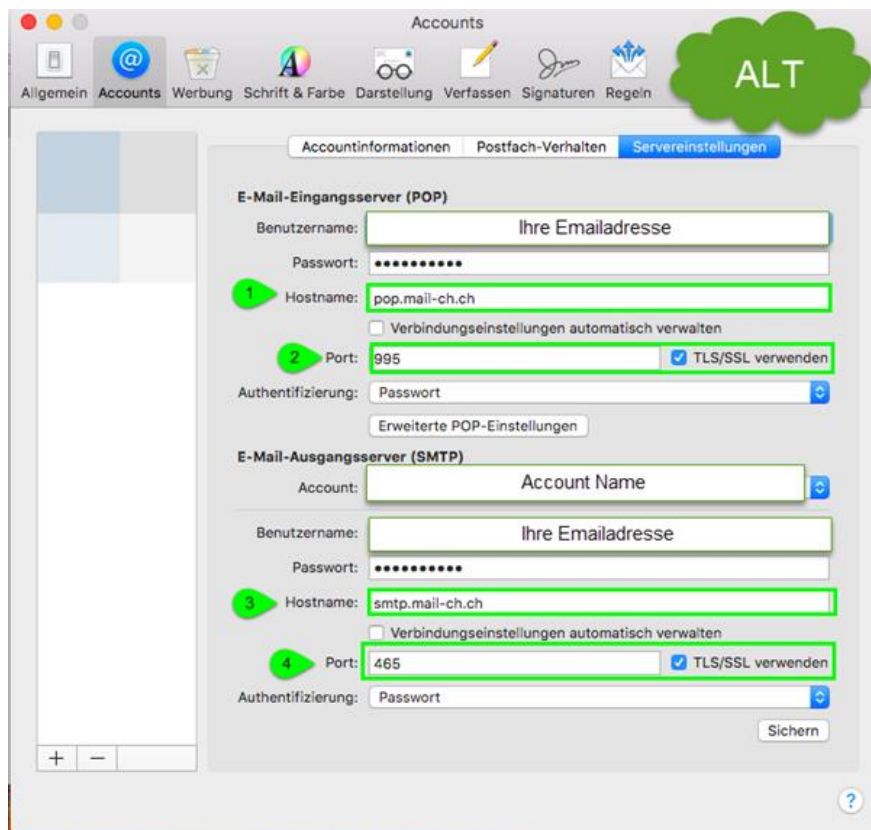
Accounts

Allgemein Accounts Werbung Schrift & Farbe Darstellung Verfassen Signaturen Regeln

ALT

Accountinformationen Postfach-Verhalten Servereinstellungen

E-Mail-Eingangsserver (POP)

Benutzername: Ihre Emailadresse

Passwort: ••••••••••

1 Hostname: pop.mail-ch.ch

Verbindungseinstellungen automatisch verwalten

2 Port: 995 TLS/SSL verwenden

Authentifizierung: Passwort

Erweiterte POP-Einstellungen

E-Mail-Ausgangsserver (SMTP)

Account: Account Name

Benutzername: Ihre Emailadresse

Passwort: ••••••••••

3 Hostname: smtp.mail-ch.ch

Verbindungseinstellungen automatisch verwalten

4 Port: 465 TLS/SSL verwenden

Authentifizierung: Passwort

Sichern

+ −

?